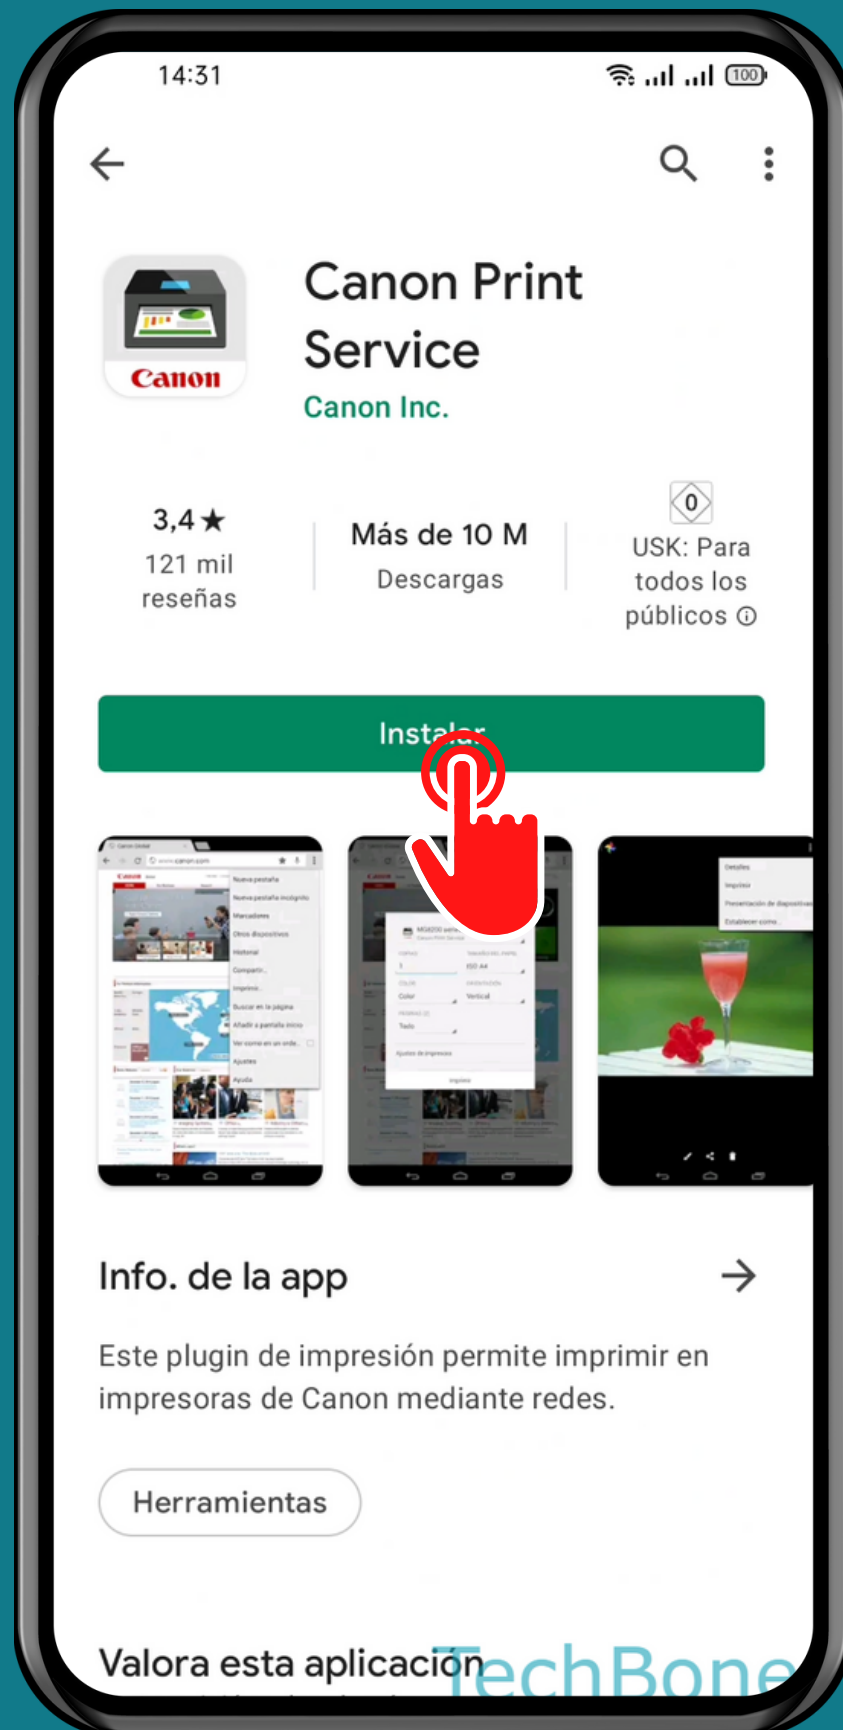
14:31

100

Canon

Canon Print Service

Canon Inc.

3,4★
121 mil reseñas

Más de 10 M
Descargas

0
USK: Para todos los públicos ⓘ

Instalar

Info. de la app

Este plugin de impresión permite imprimir en impresoras de Canon mediante redes.

Herramientas

Valora esta aplicación

TechBone